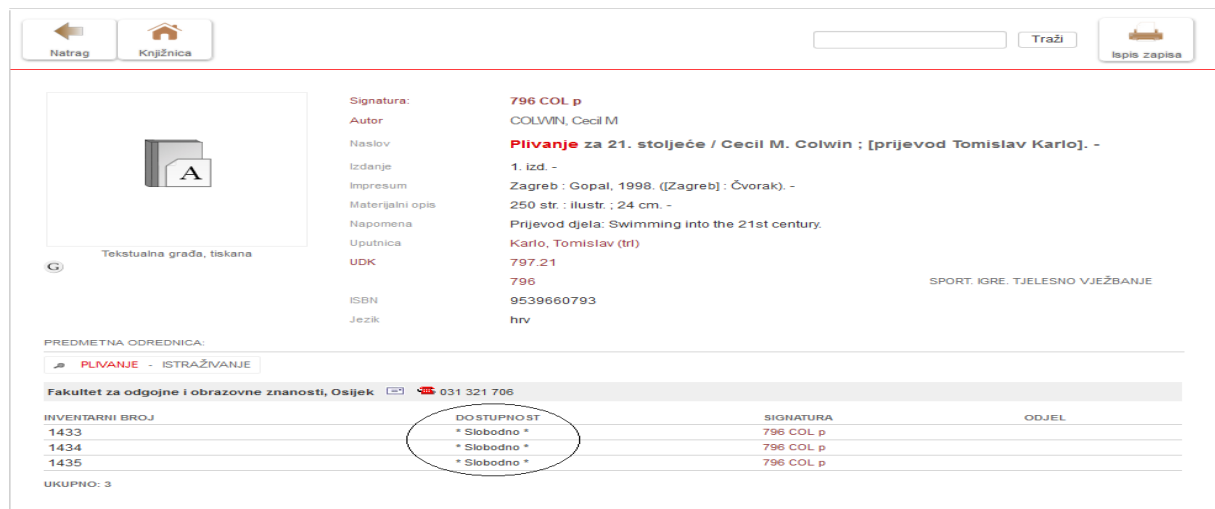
Natrag Knjižnica

Traži

Ispis zapisa

A

Tekstualna građa, tiskana

G

| | |
|---|---|
| Signatura: | 796 COL p |
| Autor | COLWIN, Cecil M |
| Naslov | Plivanje za 21. stoljeće / Cecil M. Colwin ; [prijevod Tomislav Karlo]. - |
| Izdanje | 1. izd. - |
| Impresum | Zagreb : Gopal, 1998. ([Zagreb] : Čvorak). - |
| Materijalni opis | 250 str. : ilustr. ; 24 cm. - |
| Napomena | Prijevod djela: Swimming into the 21st century. |
| Uputnica | Karlo, Tomislav (trl) |
| UDK | 797.21 |
| | 796 SPORT. IGRE. TJELESNO VJEŽBANJE |
| ISBN | 9539660793 |
| Jezik | hrv |

PREDMETNA ODREDNICA:

PLIVANJE - ISTRAŽIVANJE

Fakultet za odgojne i obrazovne znanosti, Osijek 031 321 706

| INVENTARNI BROJ | DOSTUPNOST | SIGNATURA | ODJEL |
|---|---|---|---|
| 1433 | * Slobodno * | 796 COL p | |
| 1434 | * Slobodno * | 796 COL p | |
| 1435 | * Slobodno * | 796 COL p | |

UKUPNO: 3